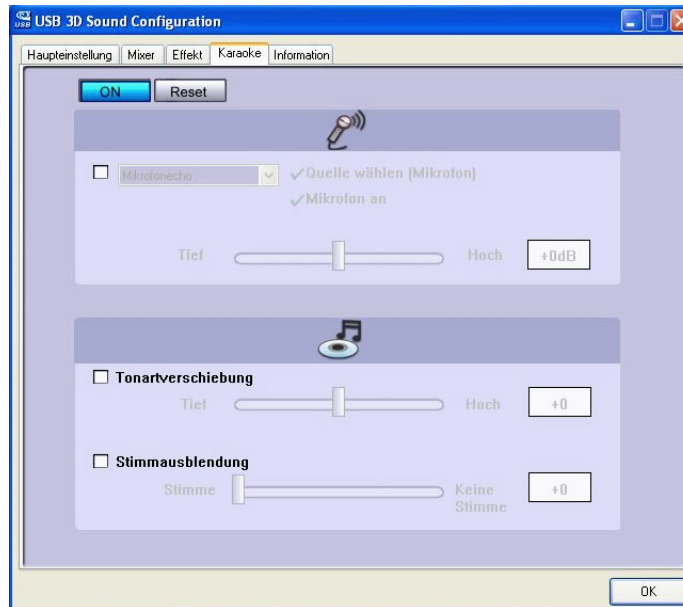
USB 3D Sound Configuration

Haupteinstellung | Mixer | Effekt | Karaoke | Information

ON Reset

Mikrofonecho
Quelle wählen (Mikrofon)
Mikrofon an

Tief Hoch +0dB

Tonartverschiebung
Tief Hoch +0

Stimmausblendung
Stimme Keine Stimme +0

OK